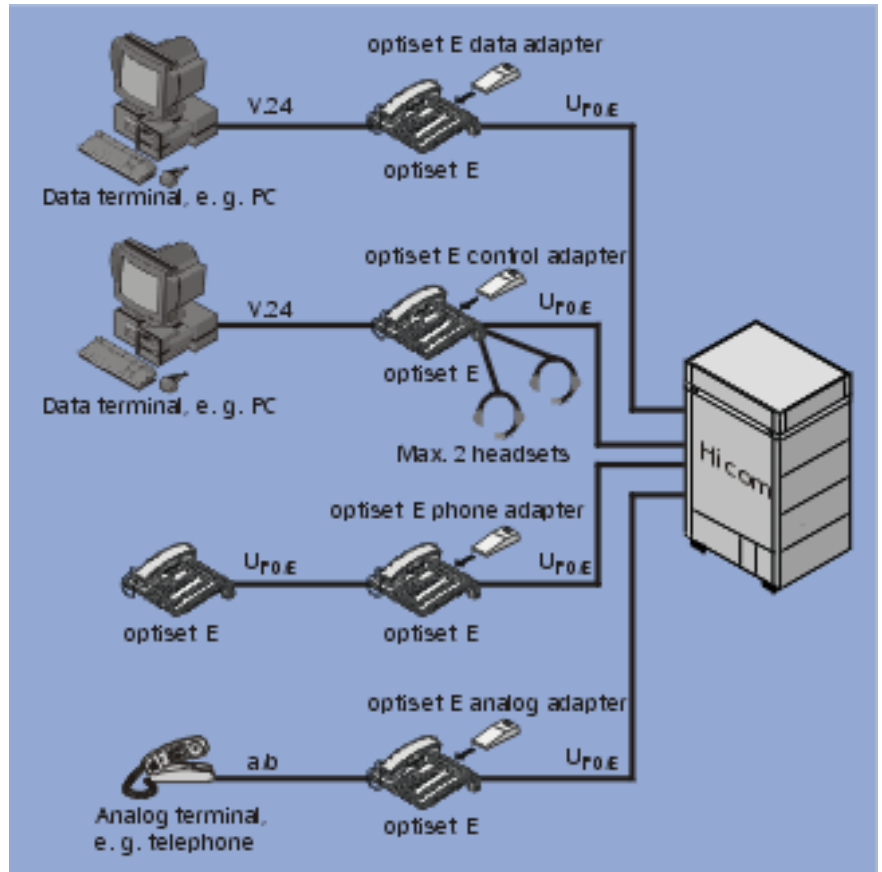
optiset E data adapter

V.24

$U_{P0/E}$

optiset E

Data terminal, e. g. PC

optiset E control adapter

V.24

$U_{P0/E}$

optiset E

Data terminal, e. g. PC

Max. 2 headsets

Hicom

optiset E phone adapter

$U_{P0/E}$

$U_{P0/E}$

optiset E

optiset E

optiset E analog adapter

a,b

$U_{P0/E}$

Analog terminal, e. g. telephone

optiset E